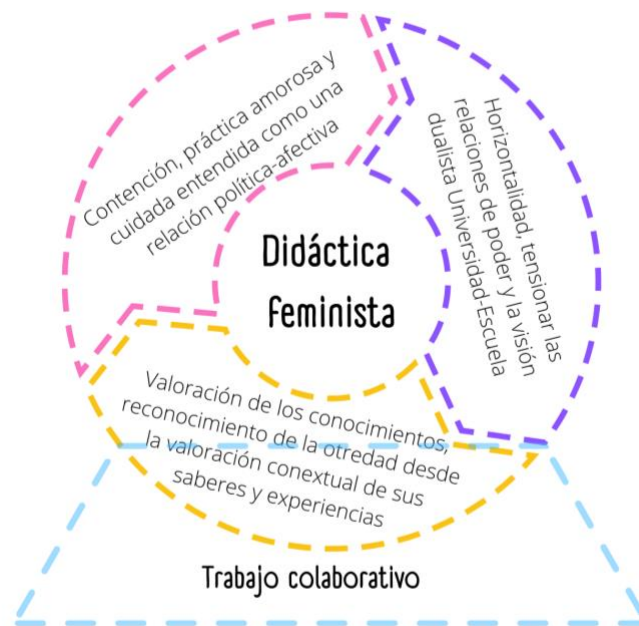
Contención, práctica amorosa y cuidada entendida como una relación política-afectiva

Horizontalidad, tensionar las relaciones de poder y la visión dualista Universidad-Escuela

Didáctica feminista

Valoración de los conocimientos, reconocimiento de la otredad desde la valoración conextual de sus saberes y experiencias

Trabajo colaborativo